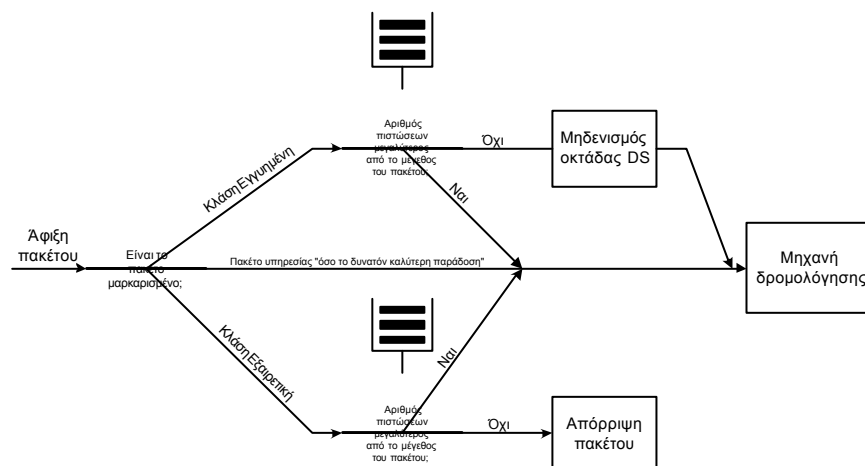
Άφιξη πακέτου

Είναι το πακέτο μαρκαρισμένο;

Κλάση Εγγυημένη

Αριθμός πιστώσεων μεγαλύτερος από το μέγεθος του πακέτου;

Όχι

Μηδενισμός οκτάδας DS

Ναι

Πακέτο υπηρεσίας "όσο το δυνατόν καλύτερη παράδοση"

Μηχανή δρομολόγησης

Κλάση Εξαιρετική

Ναι

Αριθμός πιστώσεων μεγαλύτερος από το μέγεθος του πακέτου;

Όχι

Απόρριψη πακέτου